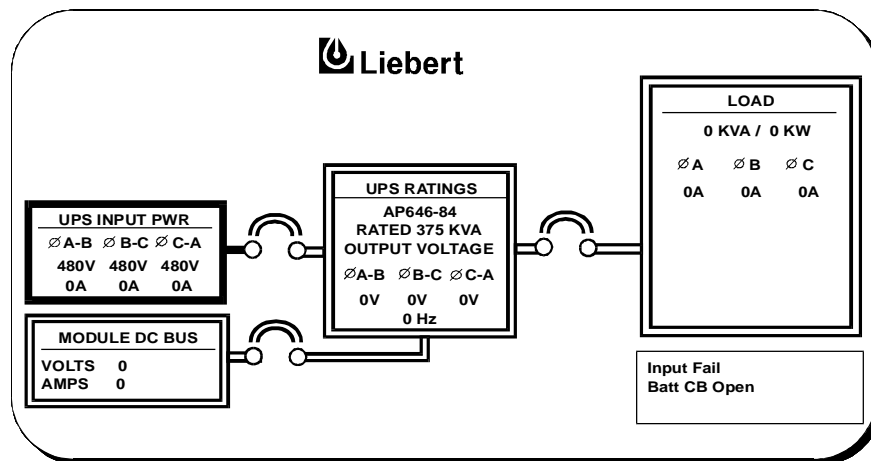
Liebert

UPS INPUT PWR
∅A-B ∅B-C ∅C-A
480V 480V 480V
0A 0A 0A

MODULE DC BUS
VOLTS 0
AMPS 0

UPS RATINGS
AP646-84
RATED 375 KVA
OUTPUT VOLTAGE
∅A-B ∅B-C ∅C-A
0V 0V 0V
0 Hz

LOAD
0 KVA / 0 KW
∅A ∅B ∅C
0A 0A 0A

Input Fail
Batt CB Open